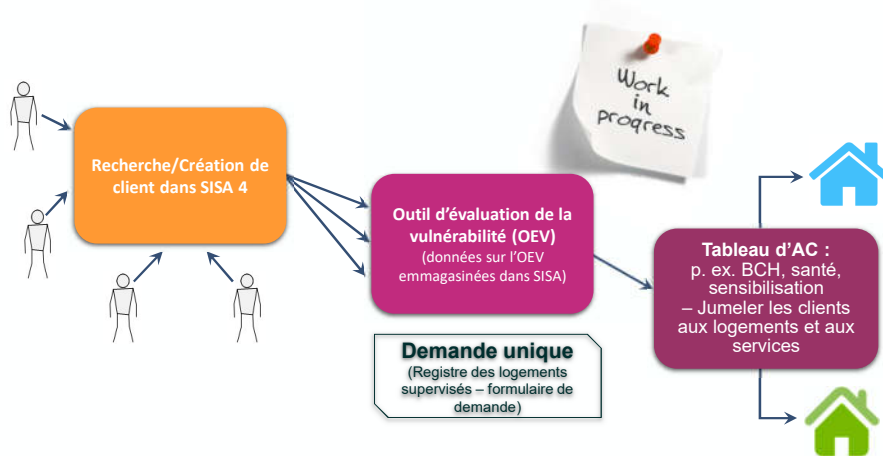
Work in progress

Recherche/Création de client dans SISA 4

Outil d'évaluation de la vulnérabilité (OEV)
(données sur l'OEV emmagasinées dans SISA)

Demande unique
(Registre des logements supervisés – formulaire de demande)

Tableau d'AC :
p. ex. BCH, santé, sensibilisation
– Jumeler les clients aux logements et aux services